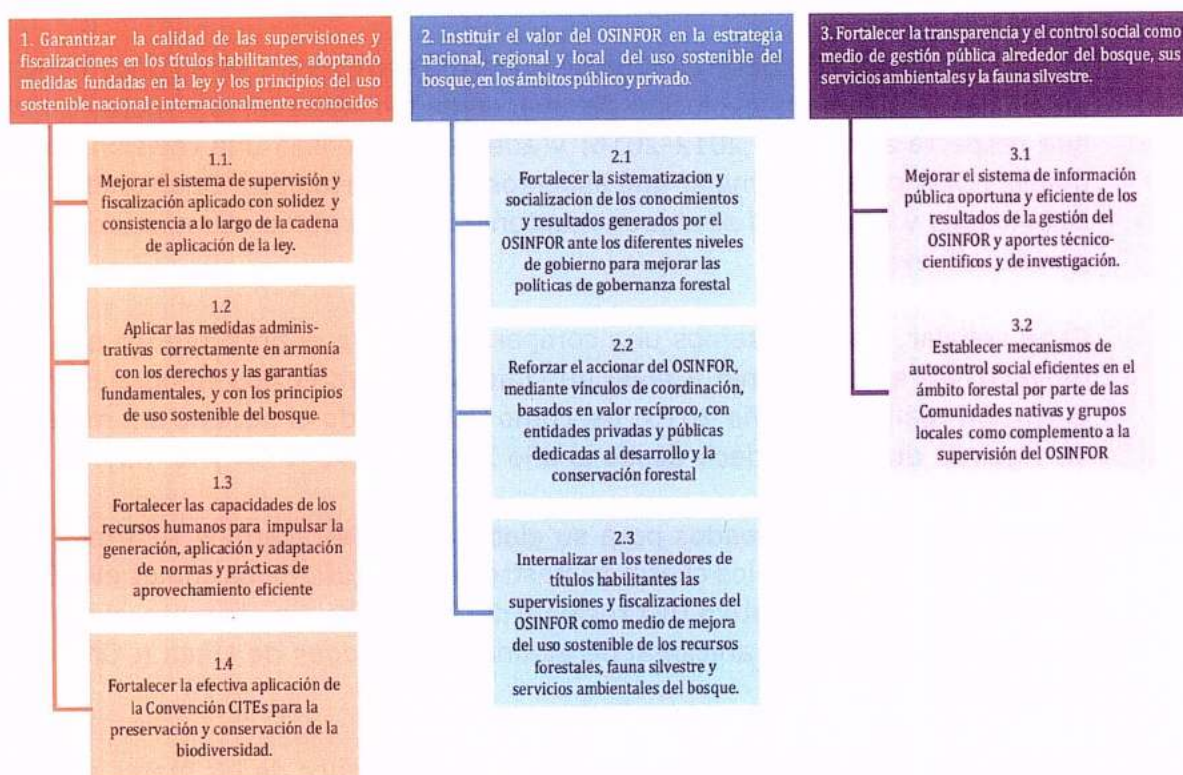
1. Garantizar la calidad de las supervisiones y fiscalizaciones en los títulos habilitantes, adoptando medidas fundadas en la ley y los principios del uso sostenible nacional e internacionalmente reconocidos

1.1.
Mejorar el sistema de supervisión y fiscalización aplicado con solidez y consistencia a lo largo de la cadena de aplicación de la ley.

1.2
Aplicar las medidas administrativas correctamente en armonía con los derechos y las garantías fundamentales, y con los principios de uso sostenible del bosque.

1.3
Fortalecer las capacidades de los recursos humanos para impulsar la generación, aplicación y adaptación de normas y prácticas de aprovechamiento eficiente

1.4
Fortalecer la efectiva aplicación de la Convención CITEs para la preservación y conservación de la biodiversidad.

2. Instituir el valor del OSINFOR en la estrategia nacional, regional y local del uso sostenible del bosque, en los ámbitos público y privado.

2.1
Fortalecer la sistematizacion y socializacion de los conocimientos y resultados generados por el OSINFOR ante los diferentes niveles de gobierno para mejorar las políticas de gobernanza forestal

2.2
Reforzar el accionar del OSINFOR, mediante vínculos de coordinación, basados en valor recíproco, con entidades privadas y públicas dedicadas al desarrollo y la conservación forestal

2.3
Internalizar en los tenedores de títulos habilitantes las supervisiones y fiscalizaciones del OSINFOR como medio de mejora del uso sostenible de los recursos forestales, fauna silvestre y servicios ambientales del bosque.

3. Fortalecer la transparencia y el control social como medio de gestión pública alrededor del bosque, sus servicios ambientales y la fauna silvestre.

3.1
Mejorar el sistema de información pública oportuna y eficiente de los resultados de la gestión del OSINFOR y aportes técnico-científicos y de investigación.

3.2
Establecer mecanismos de autocontrol social eficientes en el ámbito forestal por parte de las Comunidades nativas y grupos locales como complemento a la supervisión del OSINFOR